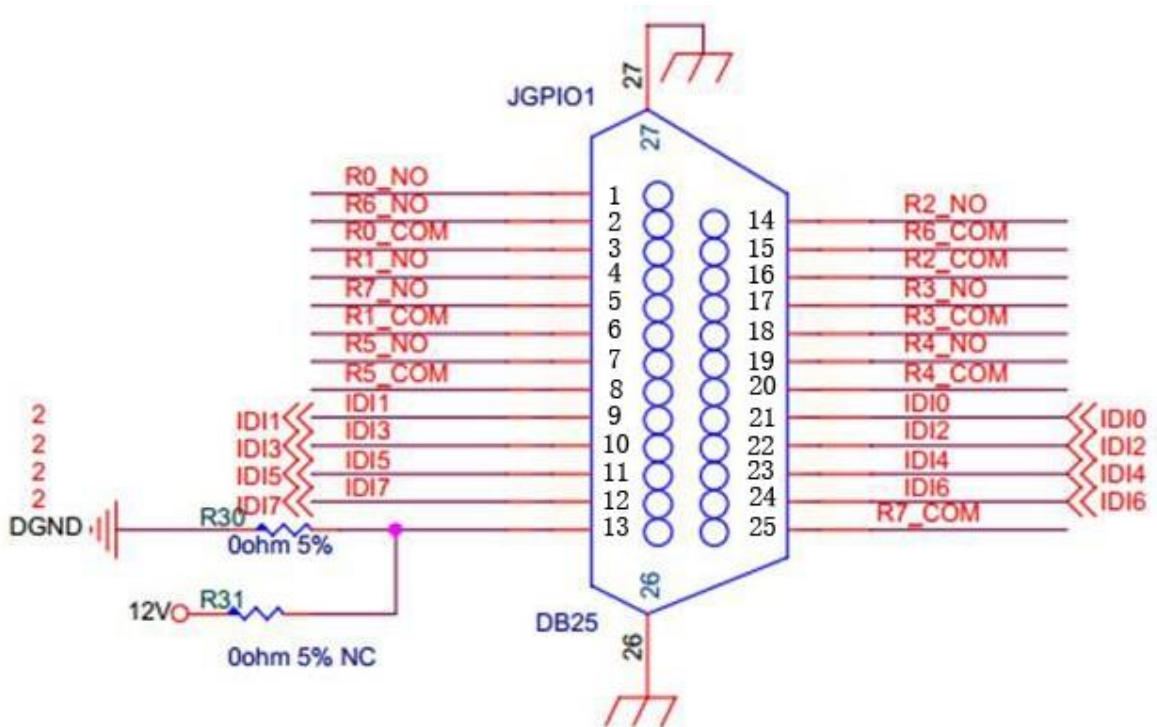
JGPIO1
27
27
R0_NO 1
R6_NO 2
R0_COM 3
R1_NO 4
R7_NO 5
R1_COM 6
R5_NO 7
R5_COM 8
2 IDI1 IDI1 9
2 IDI3 IDI3 10
2 IDI5 IDI5 11
2 IDI7 IDI7 12
DGND R30 13
0ohm 5%
12V R31
0ohm 5% NC
14 R2_NO
15 R6_COM
16 R2_COM
17 R3_NO
18 R3_COM
19 R4_NO
20 R4_COM
21 IDI0 IDI0
22 IDI2 IDI2
23 IDI4 IDI4
24 IDI6 IDI6
25 R7_COM
26
DB25
26